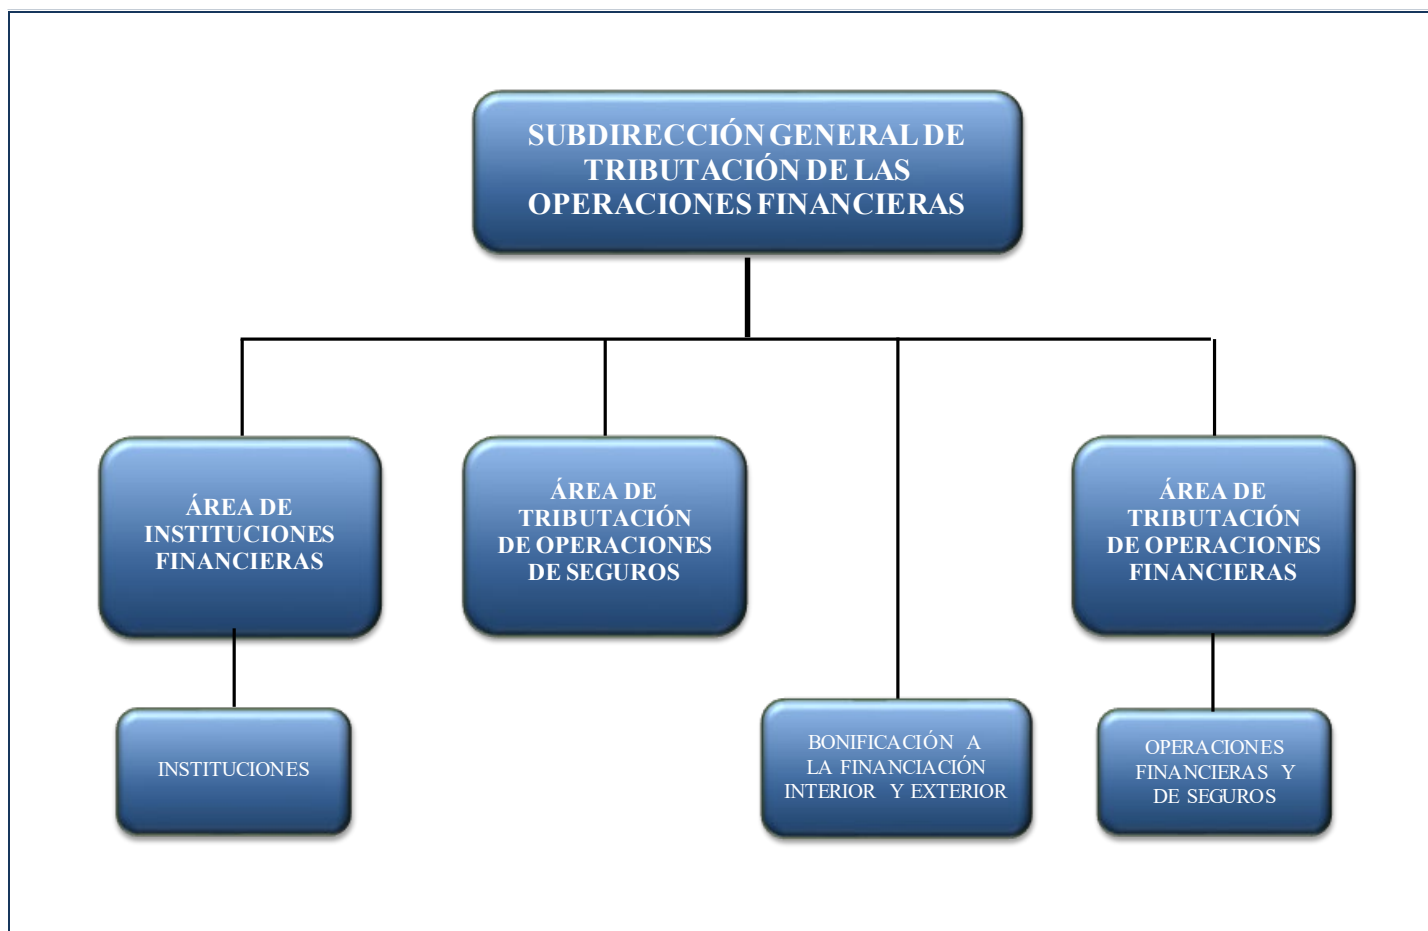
SUBDIRECCIÓN GENERAL DE TRIBUTACIÓN DE LAS OPERACIONES FINANCIERAS

ÁREA DE INSTITUCIONES FINANCIERAS

ÁREA DE TRIBUTACIÓN DE OPERACIONES DE SEGUROS

ÁREA DE TRIBUTACIÓN DE OPERACIONES FINANCIERAS

INSTITUCIONES

BONIFICACIÓN A LA FINANCIACIÓN INTERIOR Y EXTERIOR

OPERACIONES FINANCIERAS Y DE SEGUROS